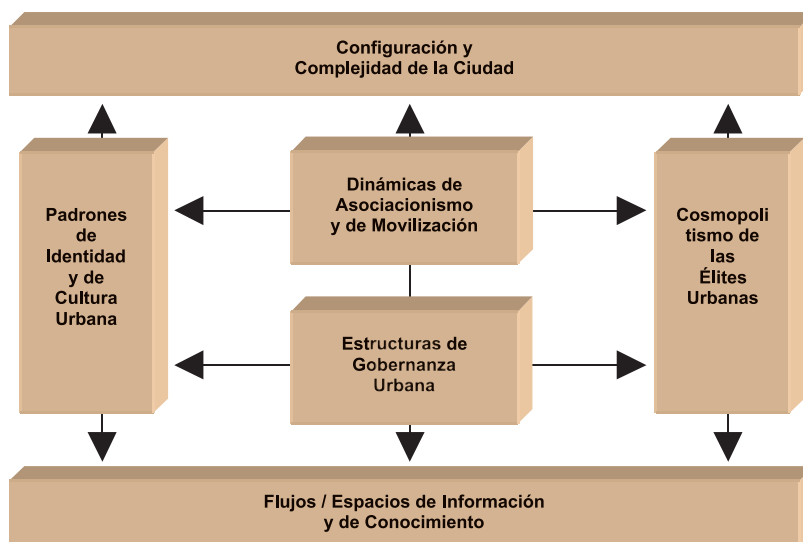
Configuración y
Complejidad de la Ciudad

Padrones de Identidad y de Cultura Urbana

Dinámicas de Asociacionismo y de Movilización

Estructuras de Gobernanza Urbana

Cosmopolitismo de las Élites Urbanas

Flujos / Espacios de Información
y de Conocimiento